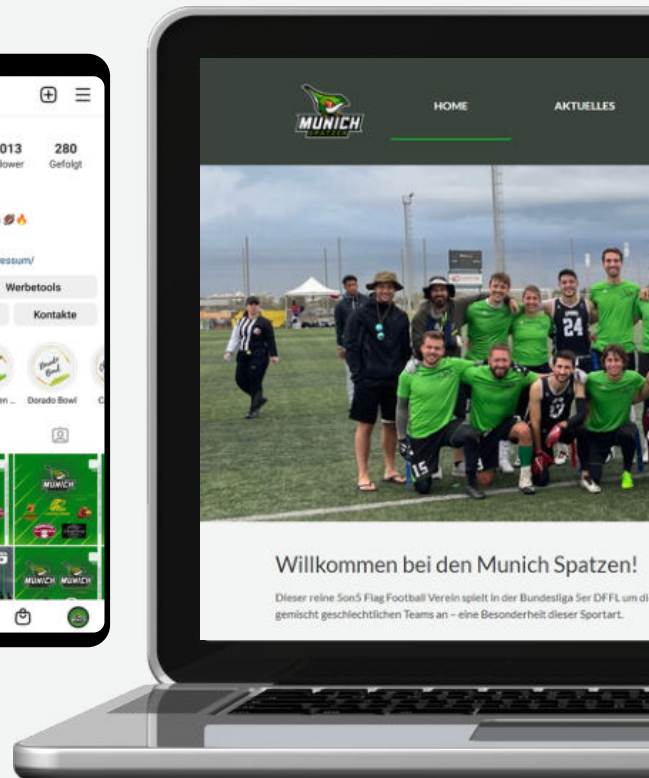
013 lower

280 Gefolgt

essum/

Werbetools

Kontakte

n... Dorado Bowl

MUNICH

MUNICH MUNICH

MUNICH SPATZEN

HOME

AKTUELLES

24

15

Willkommen bei den Munich Spatzen!

Dieser reine 5on5 Flag Football Verein spielt in der Bundesliga 5er DFFL um di gemischt geschlechtlichen Teams an – eine Besonderheit dieser Sportart.